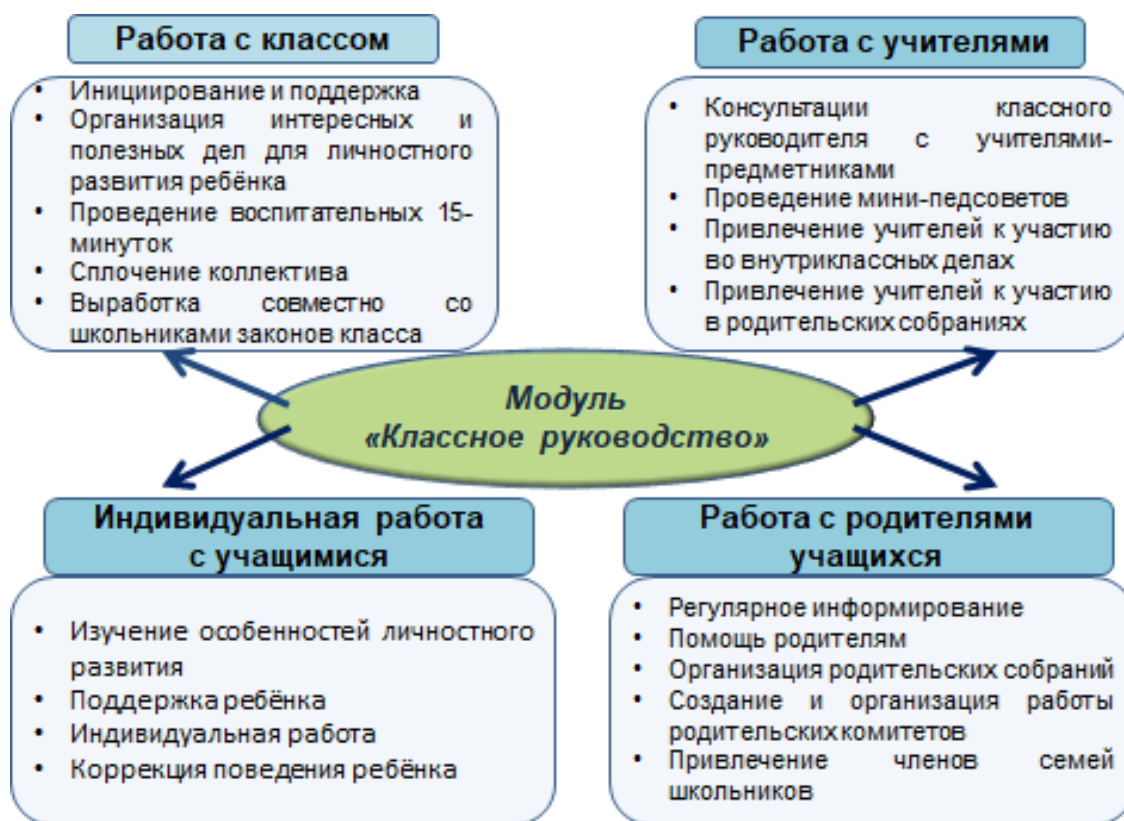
Работа с классом

• Инициирование и поддержка
• Организация интересных и полезных дел для личностного развития ребёнка
• Проведение воспитательных 15-минуток
• Сплочение коллектива
• Выработка совместно со школьниками законов класса

Работа с учителями

• Консультации классного руководителя с учителями-предметниками
• Проведение мини-педсоветов
• Привлечение учителей к участию во внутриклассных делах
• Привлечение учителей к участию в родительских собраниях

Модуль «Классное руководство»

Индивидуальная работа с учащимися

• Изучение особенностей личностного развития
• Поддержка ребёнка
• Индивидуальная работа
• Коррекция поведения ребёнка

Работа с родителями учащихся

• Регулярное информирование
• Помощь родителям
• Организация родительских собраний
• Создание и организация работы родительских комитетов
• Привлечение членов семей школьников